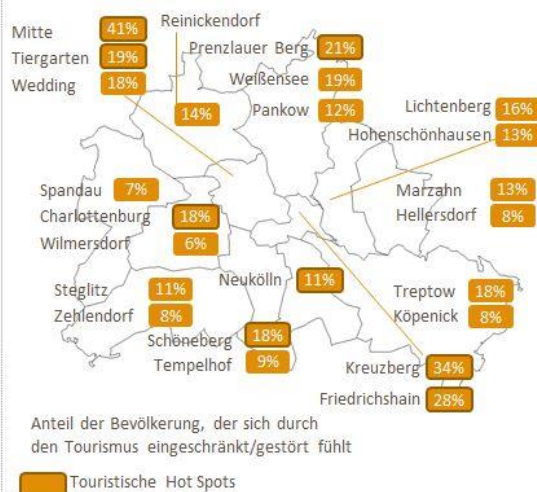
Mitte 41%
Tiergarten 19%
Wedding 18%
Reinickendorf 14%
Prenzlauer Berg 21%
Weißensee 19%
Pankow 12%
Lichtenberg 16%
Hohenschönhausen 13%
Spandau 7%
Charlottenburg 18%
Wilmersdorf 6%
Marzahn 13%
Hellersdorf 8%
Steglitz 11%
Zehlendorf 8%
Neukölln 11%
Treptow 18%
Köpenick 8%
Schöneberg 18%
Tempelhof 9%
Kreuzberg 34%
Friedrichshain 28%

Anteil der Bevölkerung, der sich durch den Tourismus eingeschränkt/gestört fühlt

Touristische Hot Spots